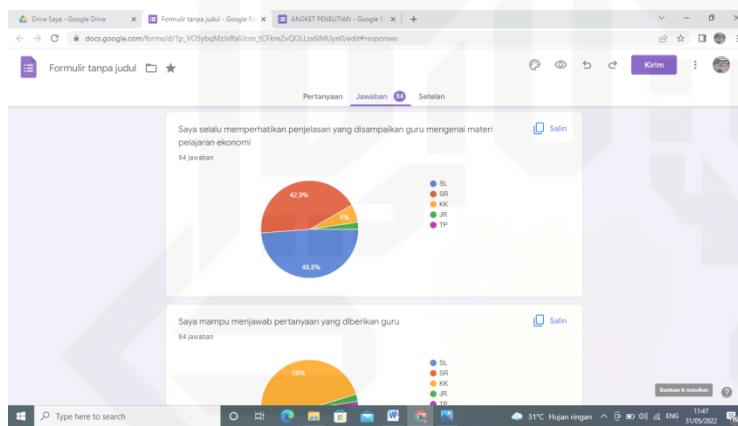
Drive Saya - Google Drive
Formulir tanpa judul - Google F
ANGKET PENELITIAN - Google F
docs.google.com/forms/d/1p_VO5ybqMzlsffalicsn_tCFkreZvQOLLzx6lMUyn0/edit#responses
Formulir tanpa judul
Kirim
Pertanyaan Jawaban 84 Setelan

Saya selalu memperhatikan penjelasan yang disampaikan guru mengenai materi pelajaran ekonomi
84 jawaban
Salin
42,9%
6%
48,8%
SL
SR
KK
JR
TP

Saya mampu menjawab pertanyaan yang diberikan guru
84 jawaban
Salin
50%
SL
SR
KK
JR
TP

Bantuan & masukan
Type here to search
31°C Hujan ringan
ENG
11:47
31/05/2022